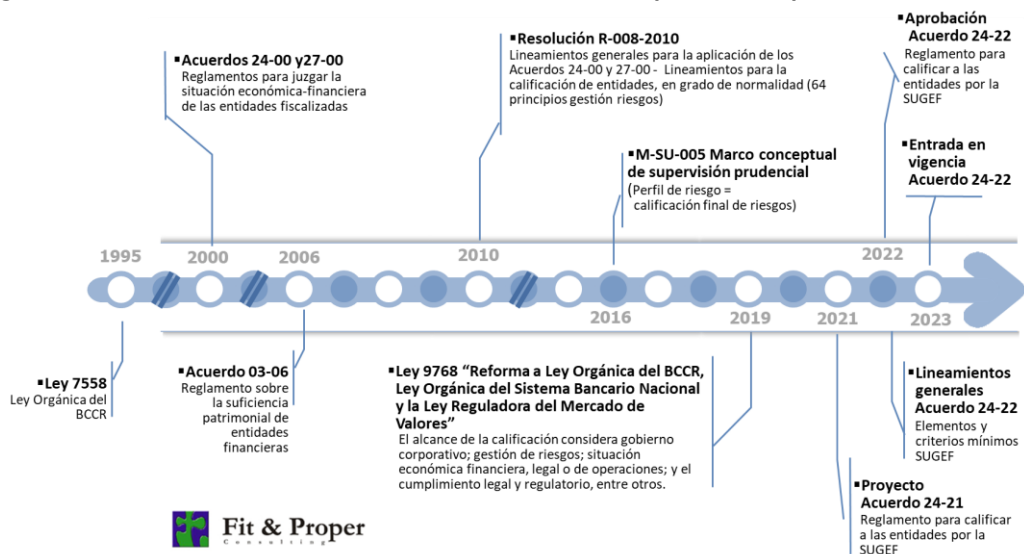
▪Acuerdos 24-00 y27-00
Reglamentos para juzgar la situación económica-financiera de las entidades fiscalizadas

▪Resolución R-008-2010
Lineamientos generales para la aplicación de los Acuerdos 24-00 y 27-00 - Lineamientos para la calificación de entidades, en grado de normalidad (64 principios gestión riesgos)

▪M-SU-005 Marco conceptual de supervisión prudencial
(Perfil de riesgo = calificación final de riesgos)

▪Aprobación Acuerdo 24-22
Reglamento para calificar a las entidades por la SUGEF

▪Entrada en vigencia Acuerdo 24-22

1995
2000
2006
2010
2016
2019
2021
2022
2023

▪Ley 7558
Ley Orgánica del BCCR

▪Acuerdo 03-06
Reglamento sobre la suficiencia patrimonial de entidades financieras

▪Ley 9768 “Reforma a Ley Orgánica del BCCR, Ley Orgánica del Sistema Bancario Nacional y la Ley Reguladora del Mercado de Valores”
El alcance de la calificación considera gobierno corporativo; gestión de riesgos; situación económica financiera, legal o de operaciones; y el cumplimiento legal y regulatorio, entre otros.

▪Lineamientos generales Acuerdo 24-22
Elementos y criterios mínimos SUGEF

▪Proyecto Acuerdo 24-21
Reglamento para calificar a las entidades por la SUGEF

Fit & Proper
Consulting